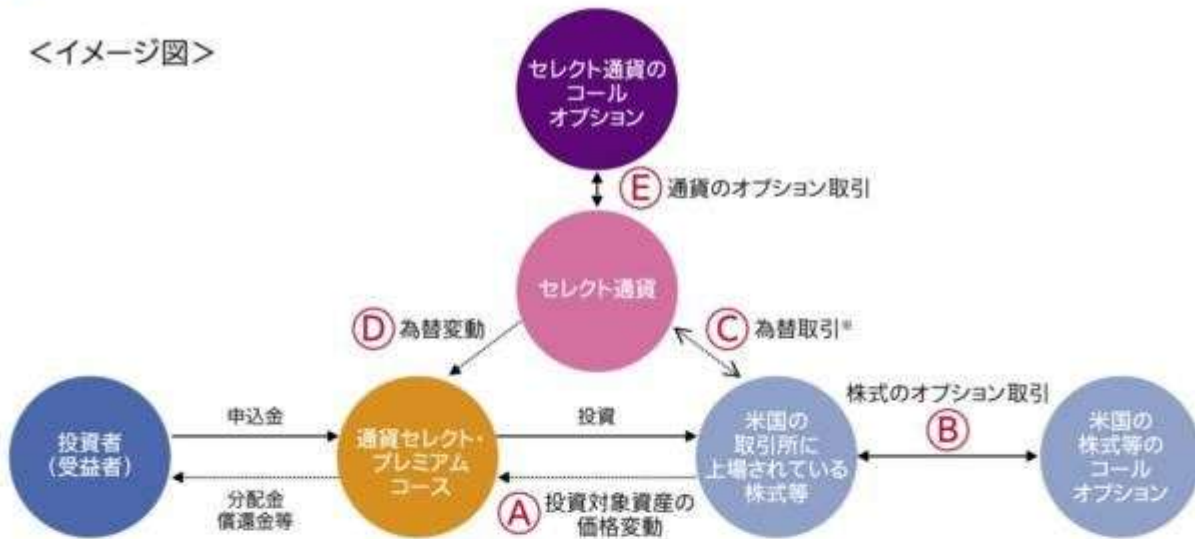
<イメージ図>

セレクト通貨のコールオプション

E 通貨のオプション取引

セレクト通貨

D 為替変動

C 為替取引※

株式のオプション取引

B

投資者（受益者）

申込金

通貨セレクト・プレミアムコース

投資

米国の取引所に上場されている株式等

米国の株式等のコールオプション

分配金償還金等

A 投資対象資産の価格変動